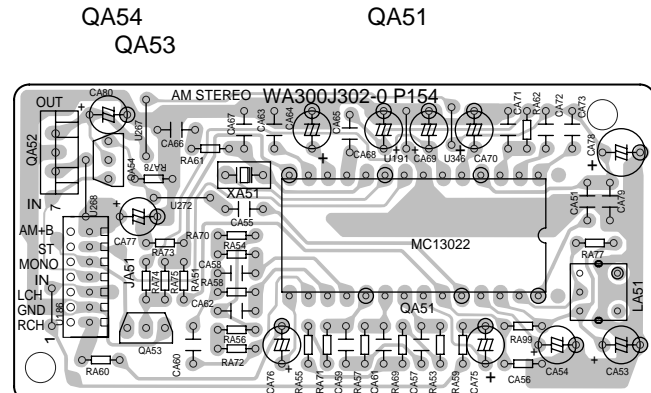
QA54
QA53
QA51

AM STEREO WA300J302-0 P154
OUT
CA80
QA52
IN
U267
CA66
RA61
CA67
CA63
CA64
CA65
CA68
U191
CA69
U346
CA70
CA71
RA62
CA72
CA73
CA78
QA54
RA78
XA51
U268
U272
CA55
CA51
CA79
AM+B
ST
MONO
IN
LCH
GND
RCH
1
7
CA77
RA73
RA70
RA54
CA58
JA51
RA74
RA75
RA51
RA58
CA62
MC13022
RA77
LA51
QA51
U186
QA53
RA56
RA72
CA60
RA60
CA76
RA55
RA71
CA59
RA57
CA61
RA69
CA57
RA53
RA79
CA75
RA99
CA56
CA54
CA53